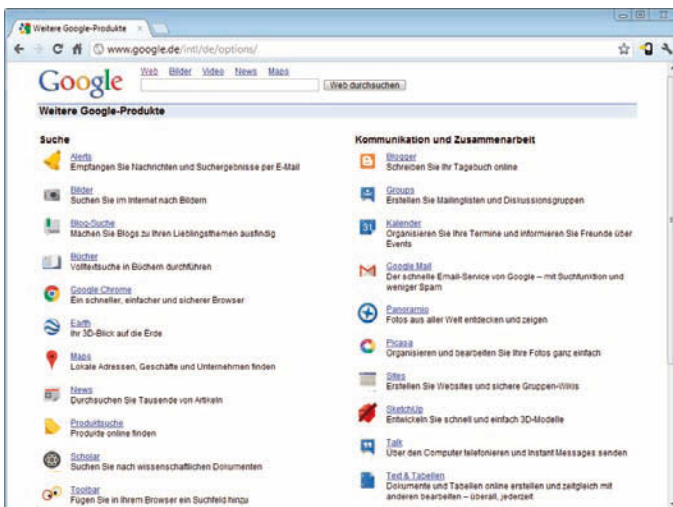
Weitere Google-Produkte ×

www.google.de/intl/de/options/

Google Web Bilder Video News Maps

Web durchsuchen

Weitere Google-Produkte

Suche

Alerts
Empfangen Sie Nachrichten und Suchergebnisse per E-Mail

Bilder
Suchen Sie im Internet nach Bildern

Blog-Suche
Machen Sie Blogs zu Ihren Lieblingsthemen ausfindig

Bücher
Volltextsuche in Büchern durchführen

Google Chrome
Ein schneller, einfacher und sicherer Browser

Earth
Ihr 3D-Blick auf die Erde

Maps
Lokale Adressen, Geschäfte und Unternehmen finden

News
Durchsuchen Sie Tausende von Artikeln

Produktsuche
Produkte online finden

Scholar
Suchen Sie nach wissenschaftlichen Dokumenten

Toolbar
Fügen Sie in Ihrem Browser ein Suchfeld hinzu

Kommunikation und Zusammenarbeit

Blogger
Schreiben Sie Ihr Tagebuch online

Groups
Erstellen Sie Mailinglisten und Diskussionsgruppen

Kalender
Organisieren Sie Ihre Termine und informieren Sie Freunde über Events

Google Mail
Der schnelle Email-Service von Google – mit Suchfunktion und weniger Spam

Panoramio
Fotos aus aller Welt entdecken und zeigen

Picasa
Organisieren und bearbeiten Sie Ihre Fotos ganz einfach

Sites
Erstellen Sie Websites und sichere Gruppen-Wikis

SketchUp
Entwickeln Sie schnell und einfach 3D-Modelle

Talk
Über den Computer telefonieren und Instant Messages senden

Text & Tabellen
Dokumente und Tabellen online erstellen und zeitgleich mit anderen bearbeiten – überall, jederzeit